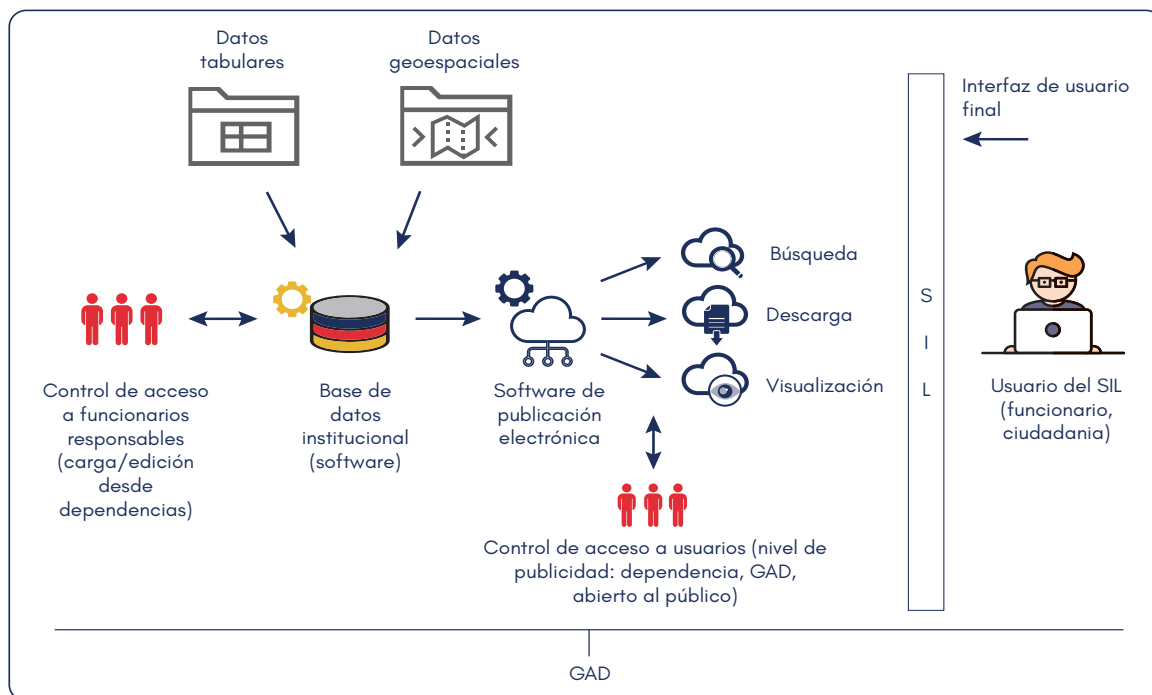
Datos tabulares

Datos geoespaciales

Interfaz de usuario final

Búsqueda

Descarga

Visualización

S
I
L

Control de acceso a funcionarios responsables (carga/edición desde dependencias)

Base de datos institucional (software)

Software de publicación electrónica

Usuario del SIL (funcionario, ciudadania)

Control de acceso a usuarios (nivel de publicidad: dependencia, GAD, abierto al público)

GAD